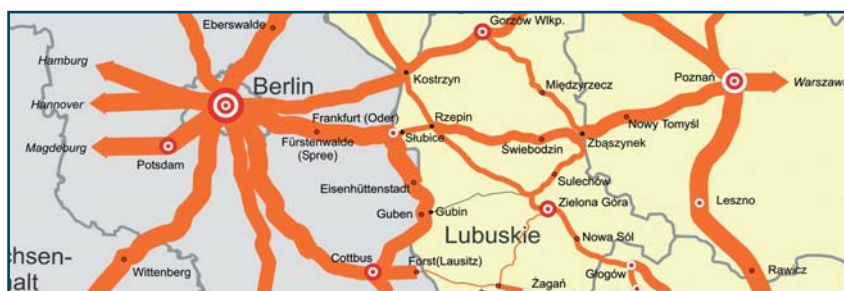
Eberswalde
Gorzów Wlkp.
Hamburg
Berlin
Kostrzyn
Międzyrzecz
Poznań
Warszawa
Hannover
Frankfurt (Oder)
Rzepin
Nowy Tomyśl
Magdeburg
Fürstenwalde (Spree)
Słubice
Świebodzin
Zbąszynek
Potsdam
Eisenhüttenstadt
Sulechów
Guben
Gubin
Zielona Góra
Leszno
chsen-
alt
Lubuskie
Nowa Sól
Cottbus
Forst(Lausitz)
Wittenberg
Żagań
Głogów
Rawicz